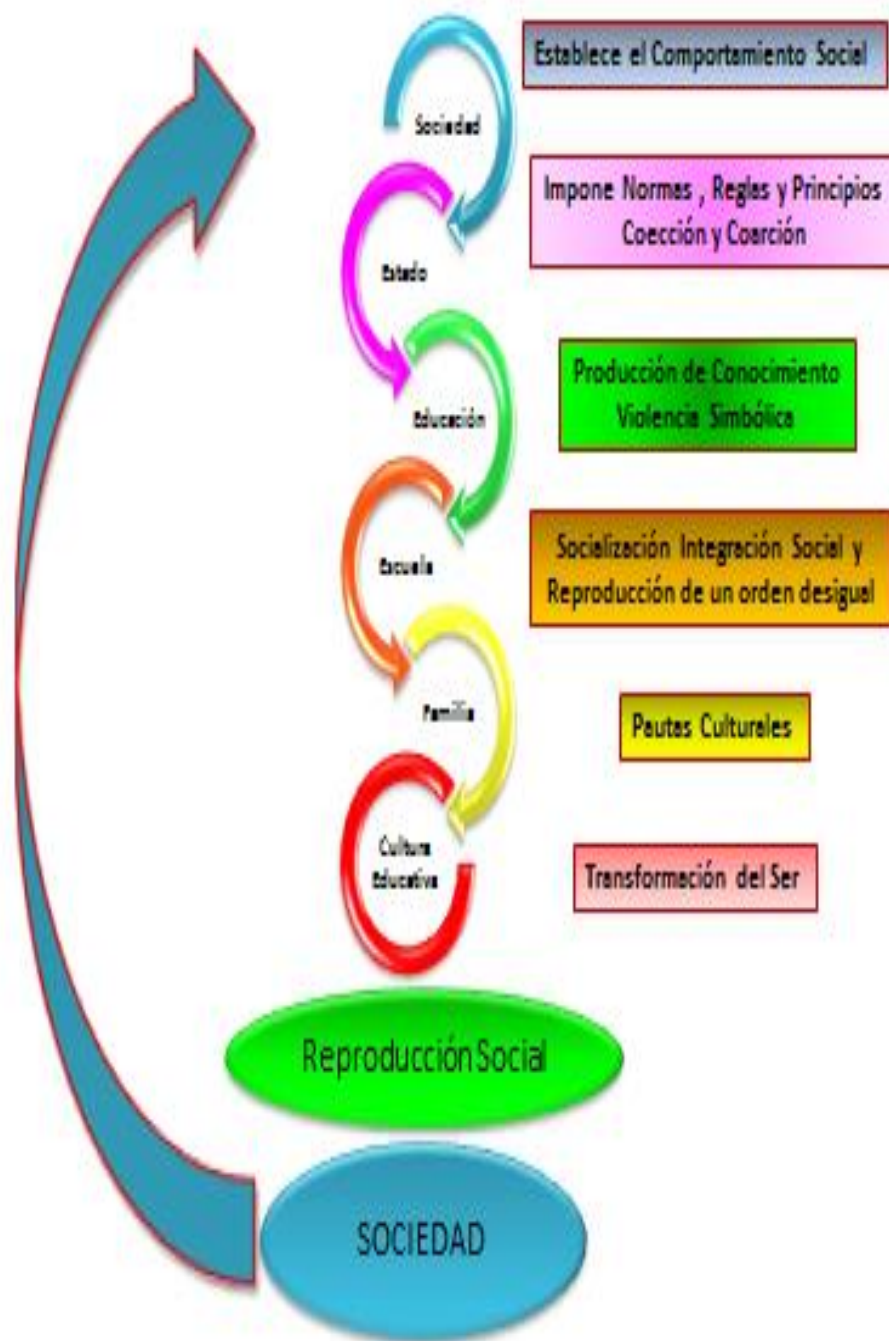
Sociedad

Establece el Comportamiento Social

Estado

Impone Normas , Reglas y Principios
Coección y Coerción

Educación

Producción de Conocimiento
Violencia Simbólica

Escuela

Socialización Integración Social y
Reproducción de un orden desigual

Familia

Pautas Culturales

Cultura
Educativa

Transformación del Ser

Reproducción Social

SOCIEDAD